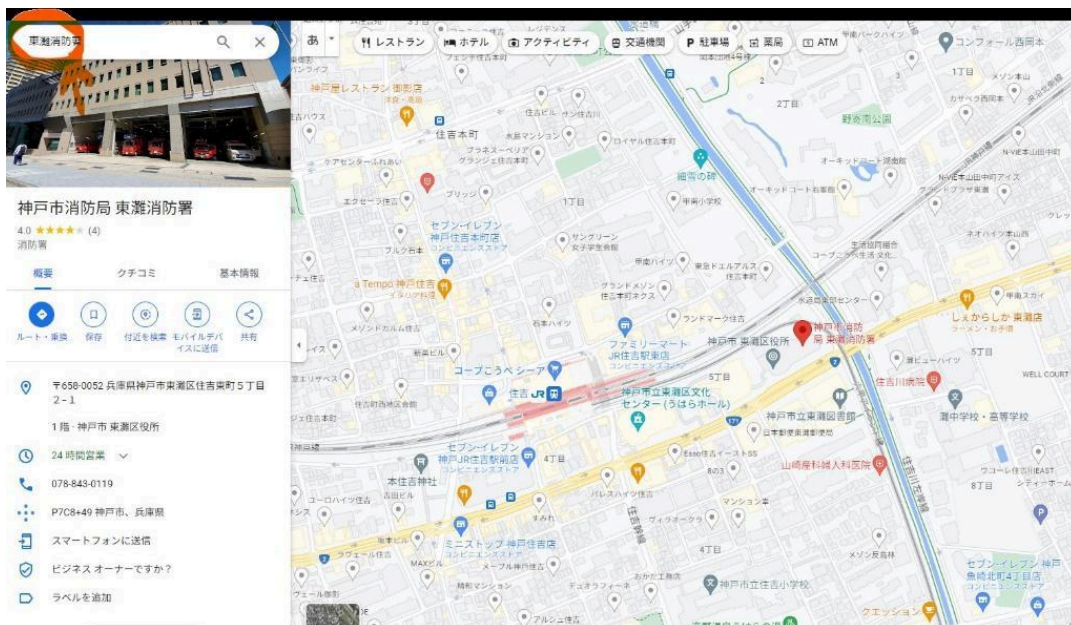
東灘消防署

あ
レストラン
ホテル
アクティビティ
交通機関
駐車場
薬局
ATM

神戸市消防局 東灘消防署
4.0 ★★★★★ (4)
消防署

概要
クチコミ
基本情報

ルート・乗換
保存
付近を検索
モバイルデバイスに送信
共有

〒658-0052 兵庫県神戸市東灘区住吉東町５丁目２-１

1階 · 神戸市 東灘区役所

24 時間営業

078-843-0119

P7C8+49 神戸市、兵庫県

スマートフォンに送信

ビジネス オーナーですか？

ラベルを追加

コンフォール西岡本
1丁目
2丁目
野寄南公園
住吉本町
ロイヤル住吉本町
細雪の碑
オーキッドコート
1丁目
甲南小学校
セブン-イレブン 神戸住吉本町店
コンビニエンスストア
サングリーン女子学生会館
グランドメゾン住吉ネクス
ランドマーク住吉
神戸屋レストラン 御影店
a Tempo 神戸住吉
イタリア料理
コープこうべ シーア
住吉
ファミリーマート JR住吉駅東店
コンビニエンスストア
神戸市 東灘区役所
神戸市消防局 東灘消防署
神戸市立東灘区文化センター（うはらホール）
神戸市立東灘図書館
5丁目
住吉川病院
しぇからしか 東灘店
ラーメン・お手頃
灘中学校・高等学校
WELL COURT
セブン-イレブン 神戸住吉駅前店
コンビニエンスストア
4丁目
本住吉神社
山崎産科婦人科医院
8丁目
ミニストップ 神戸住吉店
コンビニエンスストア
4丁目
神戸市立住吉小学校
セブン-イレブン 神戸魚崎北町4丁目店
クエッション
5丁目